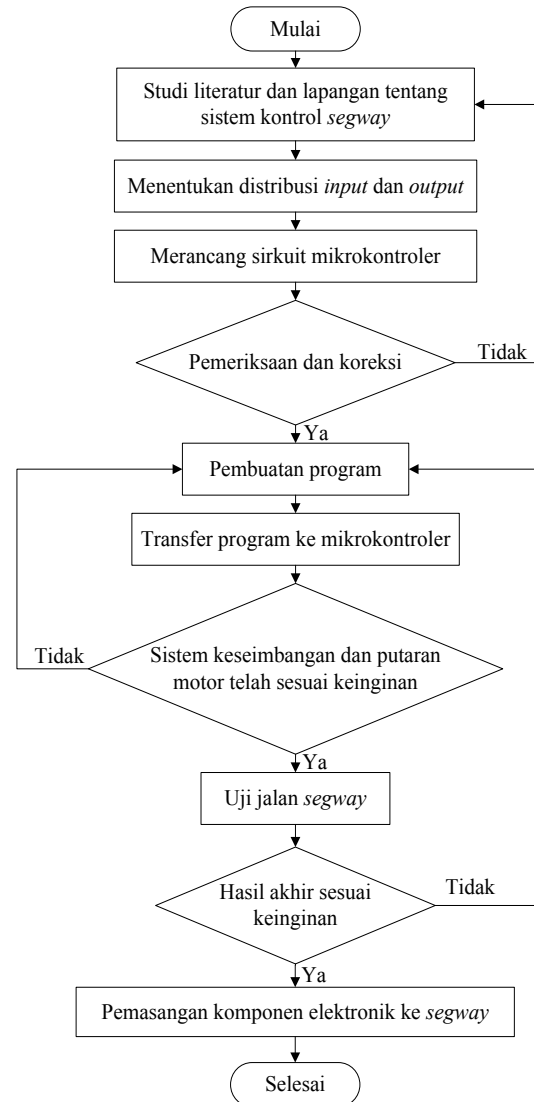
Mulai

Studi literatur dan lapangan tentang sistem kontrol segway

Menentukan distribusi input dan output

Merancang sirkuit mikrokontroler

Pemeriksaan dan koreksi

Tidak

Ya

Pembuatan program

Transfer program ke mikrokontroler

Tidak

Sistem keseimbangan dan putaran motor telah sesuai keinginan

Ya

Uji jalan segway

Hasil akhir sesuai keinginan

Tidak

Ya

Pemasangan komponen elektronik ke segway

Selesai